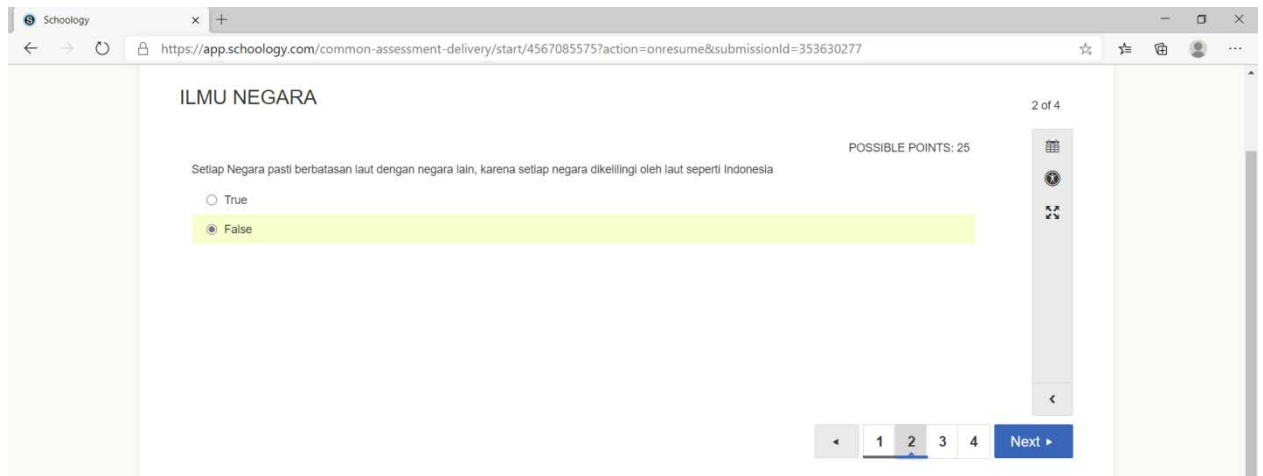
Schoology

https://app.schoology.com/common-assessment-delivery/start/4567085575?action=onresume&submissionId=353630277

ILMU NEGARA

2 of 4

POSSIBLE POINTS: 25

Setiap Negara pasti berbatasan laut dengan negara lain, karena setiap negara dikelilingi oleh laut seperti Indonesia

True

False

1 2 3 4 Next ▸